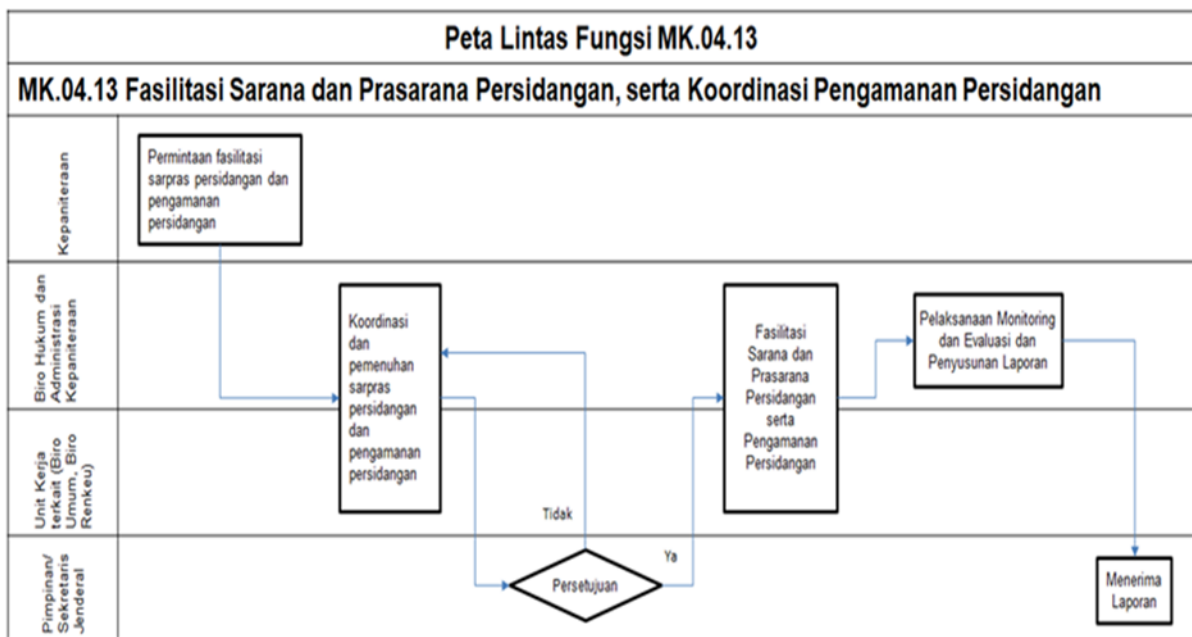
Peta Lintas Fungsi MK.04.13

MK.04.13 Fasilitasi Sarana dan Prasarana Persidangan, serta Koordinasi Pengamanan Persidangan

Kepaniteraan

Permintaan fasilitasi sarpras persidangan dan pengamanan persidangan

Biro Hukum dan Administrasi Kepaniteraan

Koordinasi dan pemenuhan sarpras persidangan dan pengamanan persidangan

Fasilitasi Sarana dan Prasarana Persidangan serta Pengamanan Persidangan

Pelaksanaan Monitoring dan Evaluasi dan Penyusunan Laporan

Unit Kerja terkait (Biro Umum, Biro Renkeu)

Tidak

Ya

Pimpinan/ Sekretaris Jenderal

Persetujuan

Menerima Laporan